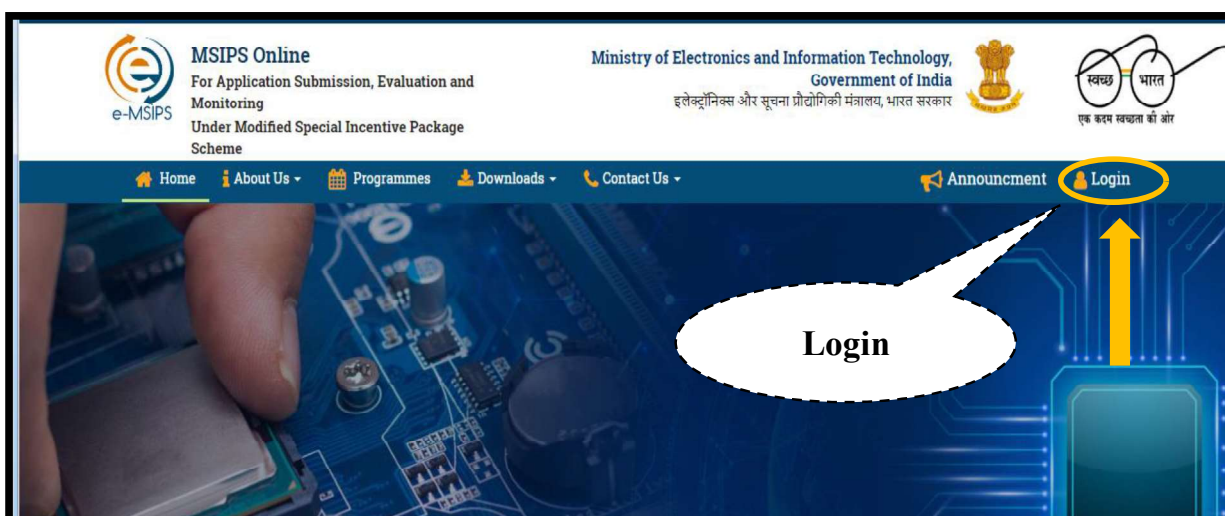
e-MSIPS

MSIPS Online
For Application Submission, Evaluation and Monitoring
Under Modified Special Incentive Package Scheme

Ministry of Electronics and Information Technology, Government of India
इलेक्ट्रॉनिक्स और सूचना प्रौद्योगिकी मंत्रालय, भारत सरकार

स्वच्छ भारत
एक कदम स्वच्छता की ओर

Home About Us Programmes Downloads Contact Us Announcment Login

Login